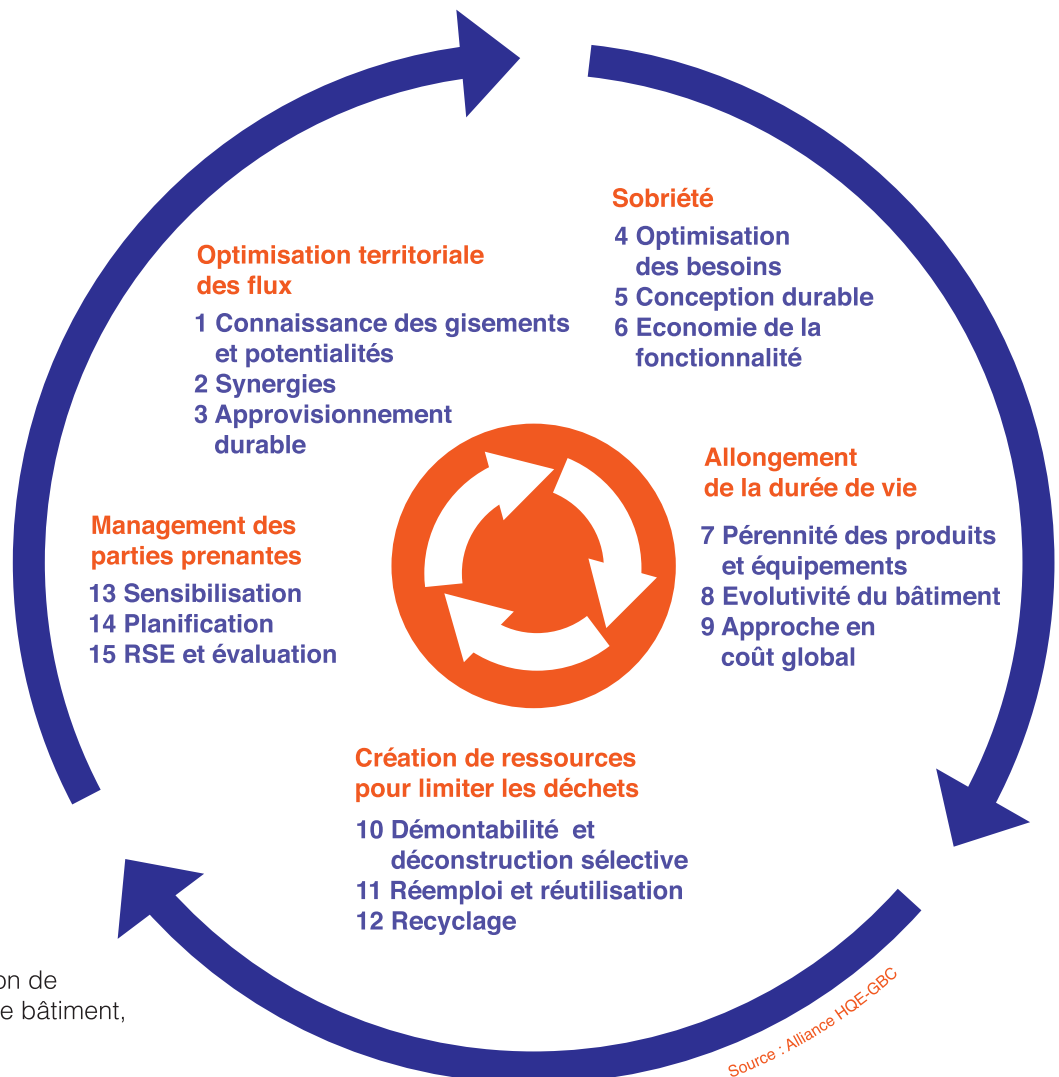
Sobriété

4 Optimisation des besoins
5 Conception durable
6 Economie de la fonctionnalité

Optimisation territoriale des flux

1 Connaissance des gisements et potentialités
2 Synergies
3 Approvisionnement durable

Allongement de la durée de vie

7 Pérennité des produits et équipements
8 Evolutivité du bâtiment
9 Approche en coût global

Management des parties prenantes

13 Sensibilisation
14 Planification
15 RSE et évaluation

Création de ressources pour limiter les déchets

10 Démontabilité et déconstruction sélective
11 Réemploi et réutilisation
12 Recyclage

on de
e bâtiment,

Source : Alliance HQE-GBC